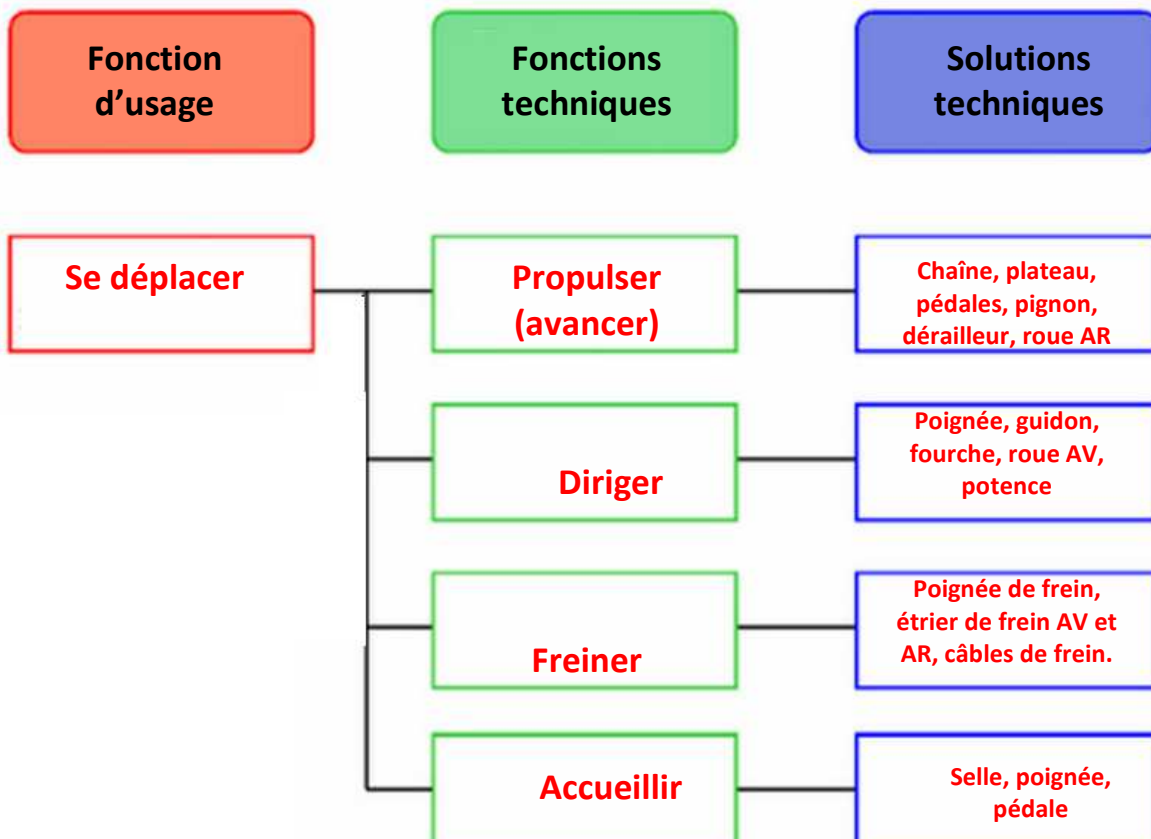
Fonction d’usage

Fonctions techniques

Solutions techniques

Se déplacer

Propulser (avancer)

Chaîne, plateau, pédales, pignon, dérailleur, roue AR

Diriger

Poignée, guidon, fourche, roue AV, potence

Freiner

Poignée de frein, étrier de frein AV et AR, câbles de frein.

Accueillir

Selle, poignée, pédale